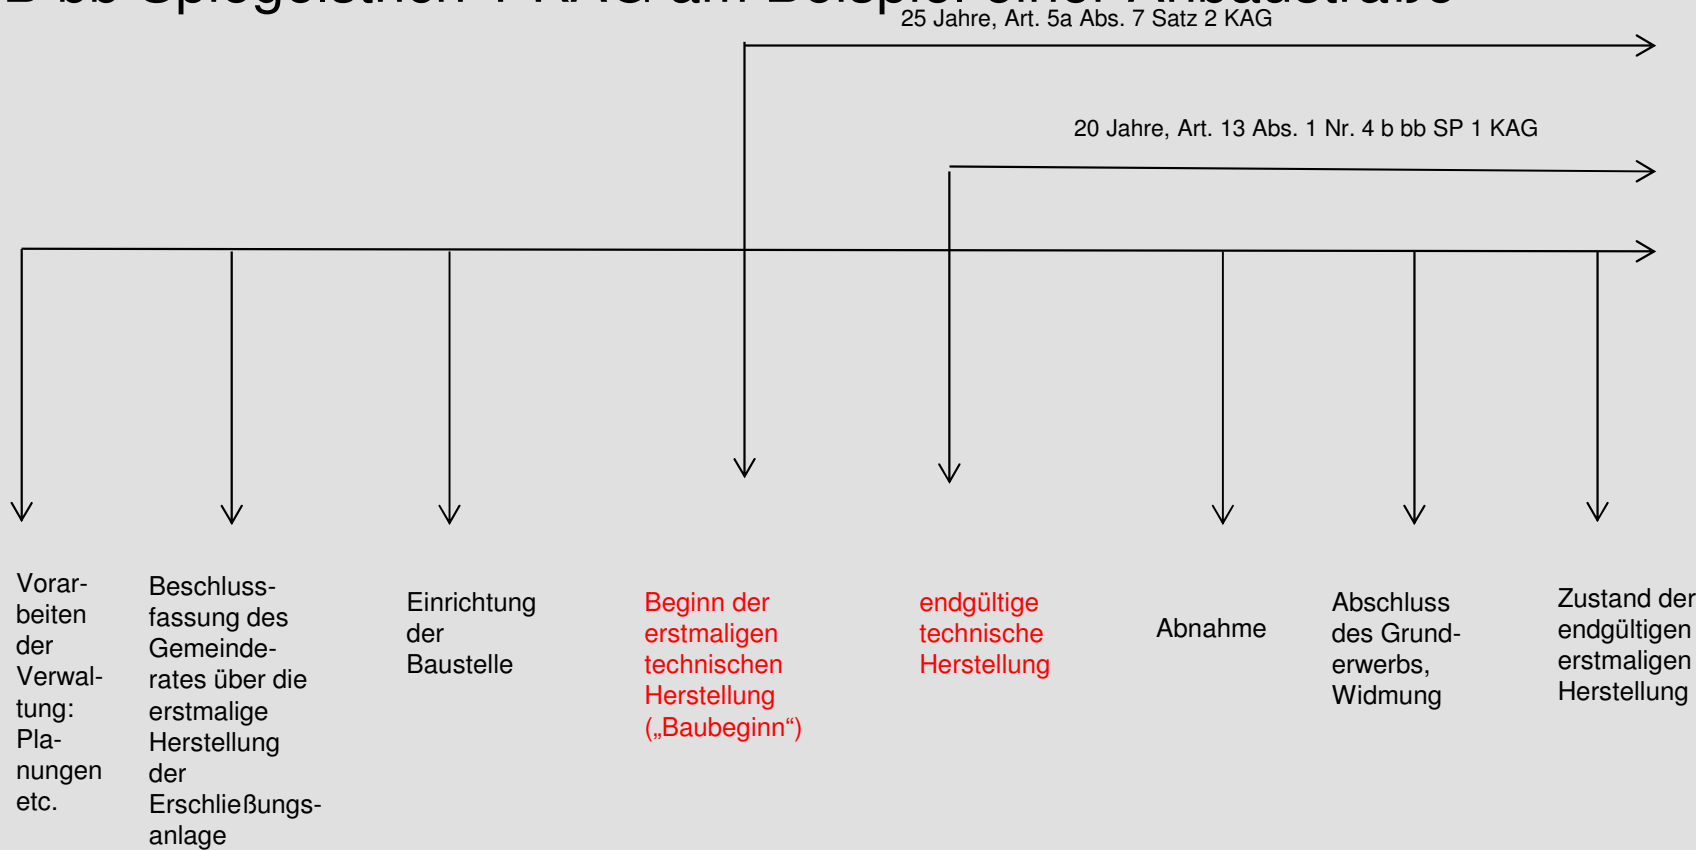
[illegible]

25 Jahre, Art. 5a Abs. 7 Satz 2 KAG

20 Jahre, Art. 13 Abs. 1 Nr. 4 b bb SP 1 KAG

Vorarbeiten der Verwaltung: Planungen etc.

Beschlussfassung des Gemeinderates über die erstmalige Herstellung der Erschließungsanlage

Einrichtung der Baustelle

Beginn der erstmaligen technischen Herstellung („Baubeginn“)

endgültige technische Herstellung

Abnahme

Abschluss des Grunderwerbs, Widmung

Zustand der endgültigen erstmaligen Herstellung